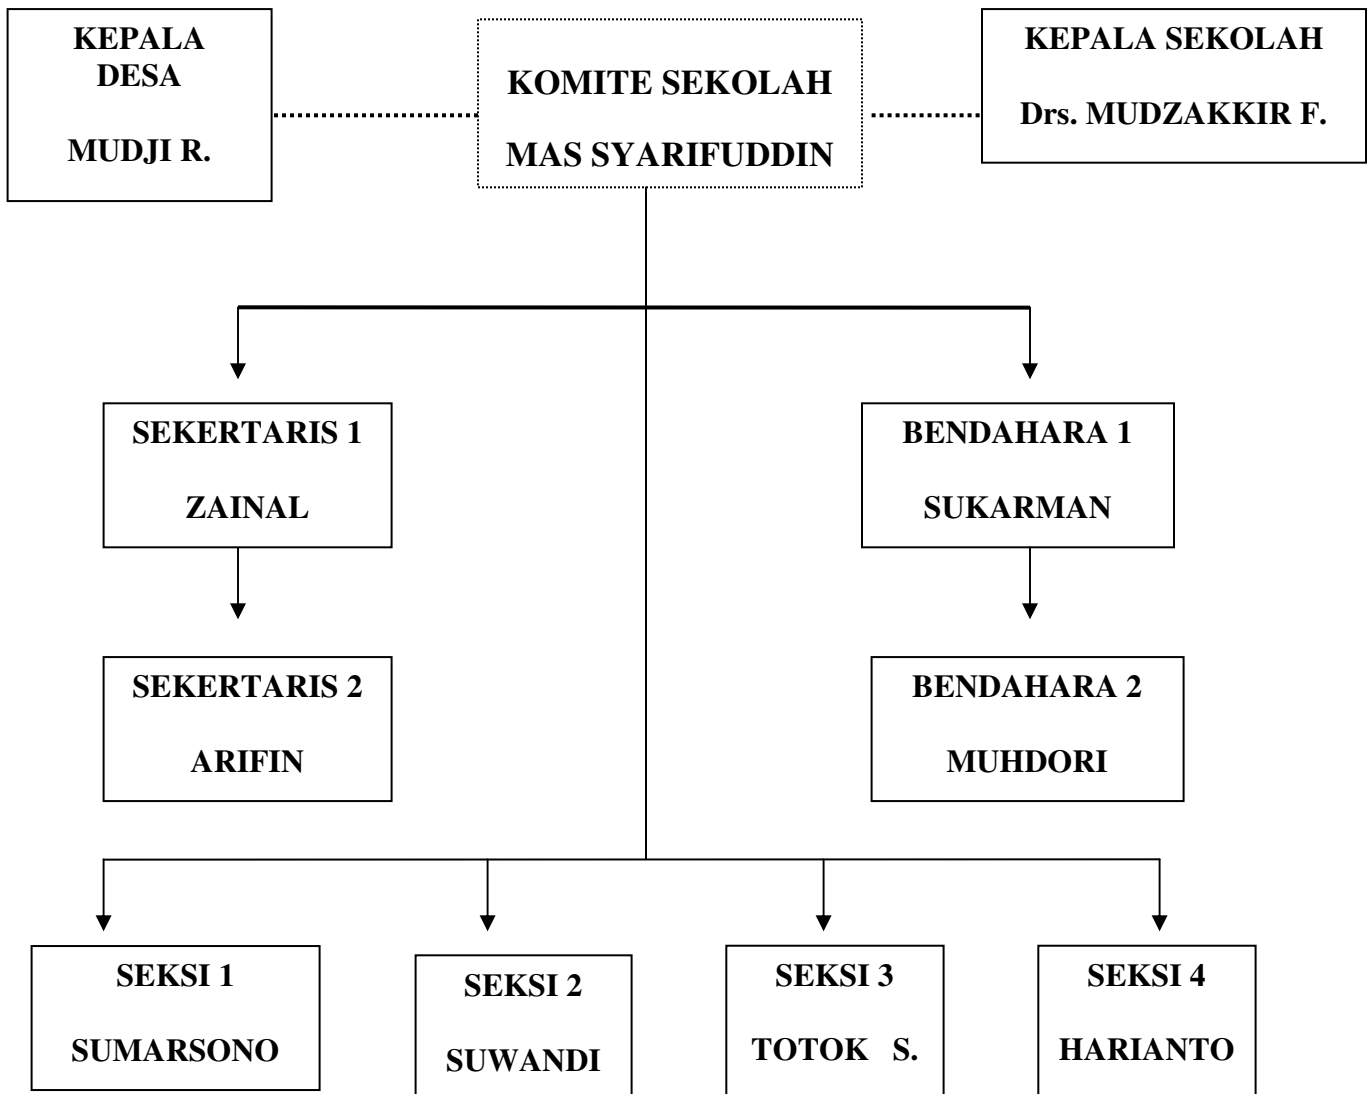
KEPALA DESA

MUDJI R.

KOMITE SEKOLAH

MAS SYARIFUDDIN

KEPALA SEKOLAH

Drs. MUDZAKKIR F.

SEKERTARIS 1

ZAINAL

SEKERTARIS 2

ARIFIN

BENDAHARA 1

SUKARMAN

BENDAHARA 2

MUHDORI

SEKSI 1

SUMARSONO

SEKSI 2

SUWANDI

SEKSI 3

TOTOK S.

SEKSI 4

HARIANTO